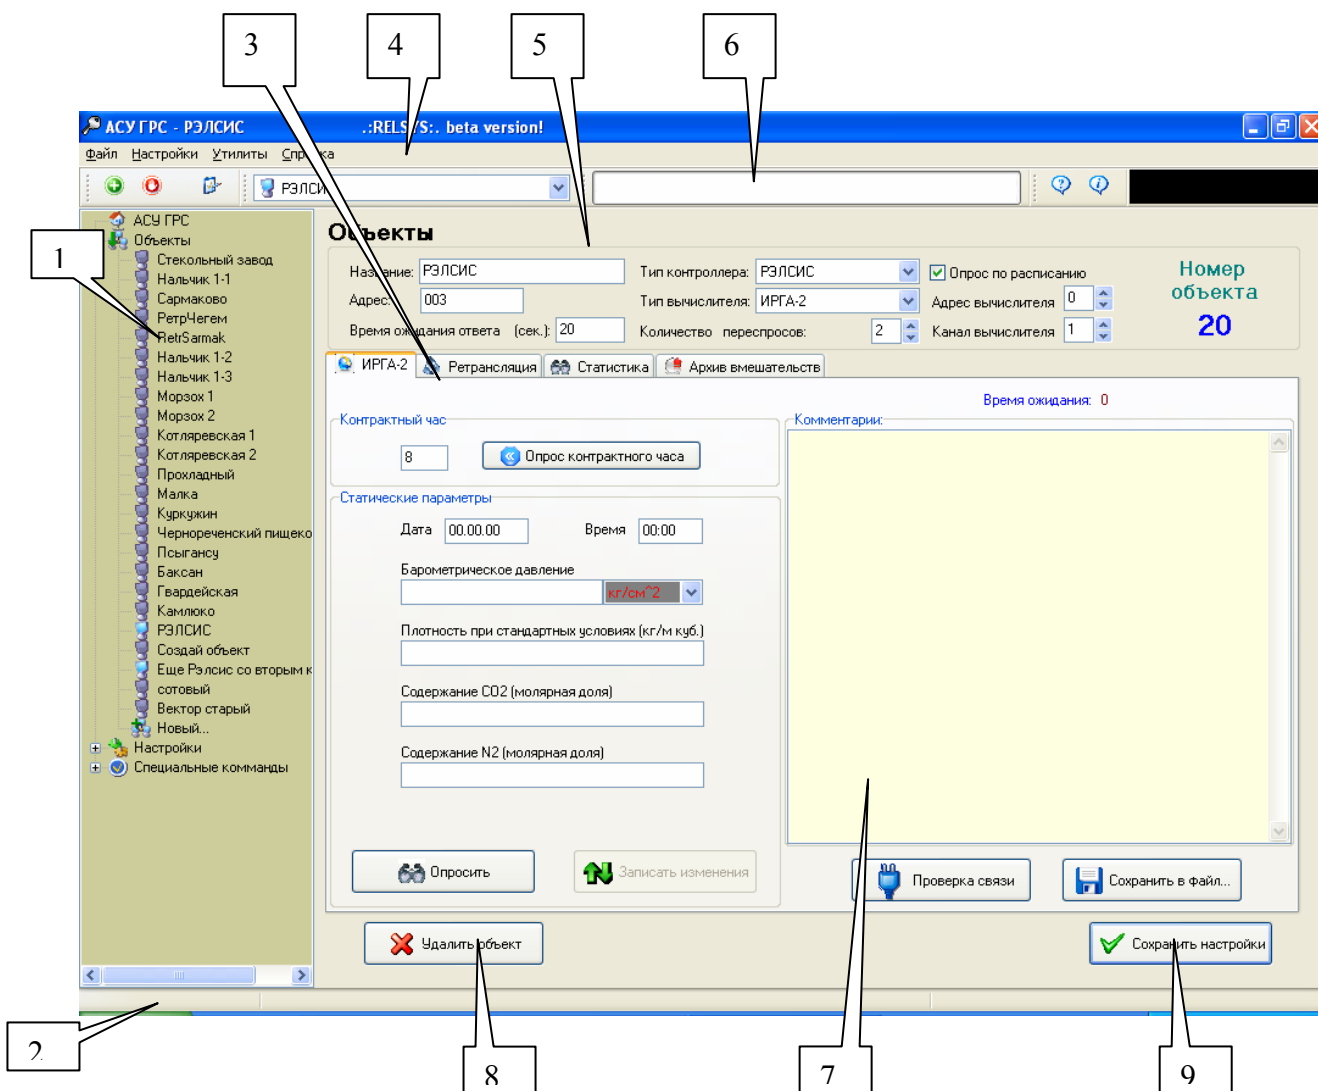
3
4
5
6
АСУ ГРС - РЭЛСИС .:RELS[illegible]S:. beta version!
Файл Настройки Утилиты Спр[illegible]ка
РЭЛСИ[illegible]
1
АСУ ГРС
Объекты
Стекольный завод
Нальчик 1-1
Сармаково
РетрЧегем
RetrSarmak
Нальчик 1-2
Нальчик 1-3
Моздок 1
Моздок 2
Котляревская 1
Котляревская 2
Прохладный
Малка
Куркужин
Чернореченский пищеко
Псыгансу
Баксан
Гвардейская
Камлюко
РЭЛСИС
Создай объект
Еще Рэлсис со вторым к
сотовый
Вектор старый
Новый...
Настройки
Специальные комманды
Об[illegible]екты
Наз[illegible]ание: РЭЛСИС
Адрес: 003
Время ож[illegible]дания ответа (сек.): 20
Тип контроллера: РЭЛСИС
Тип вычислителя: ИРГА-2
Количество переспросов: 2
Опрос по расписанию
Адрес вычислителя 0
Канал вычислителя 1
Номер объекта
20
ИРГА-2
Ретрансляция
Статистика
Архив вмешательств
Время ожидания: 0
Контрактный час
8
Опрос контрактного часа
Статические параметры
Дата 00.00.00
Время 00:00
Барометрическое давление
кг/см^2
Плотность при стандартных условиях (кг/м куб.)
Содержание CO2 (молярная доля)
Содержание N2 (молярная доля)
Комментарии:
Опросить
Записать изменения
Проверка связи
Сохранить в файл...
Удалить объект
Сохранить настройки
2
8
7
9